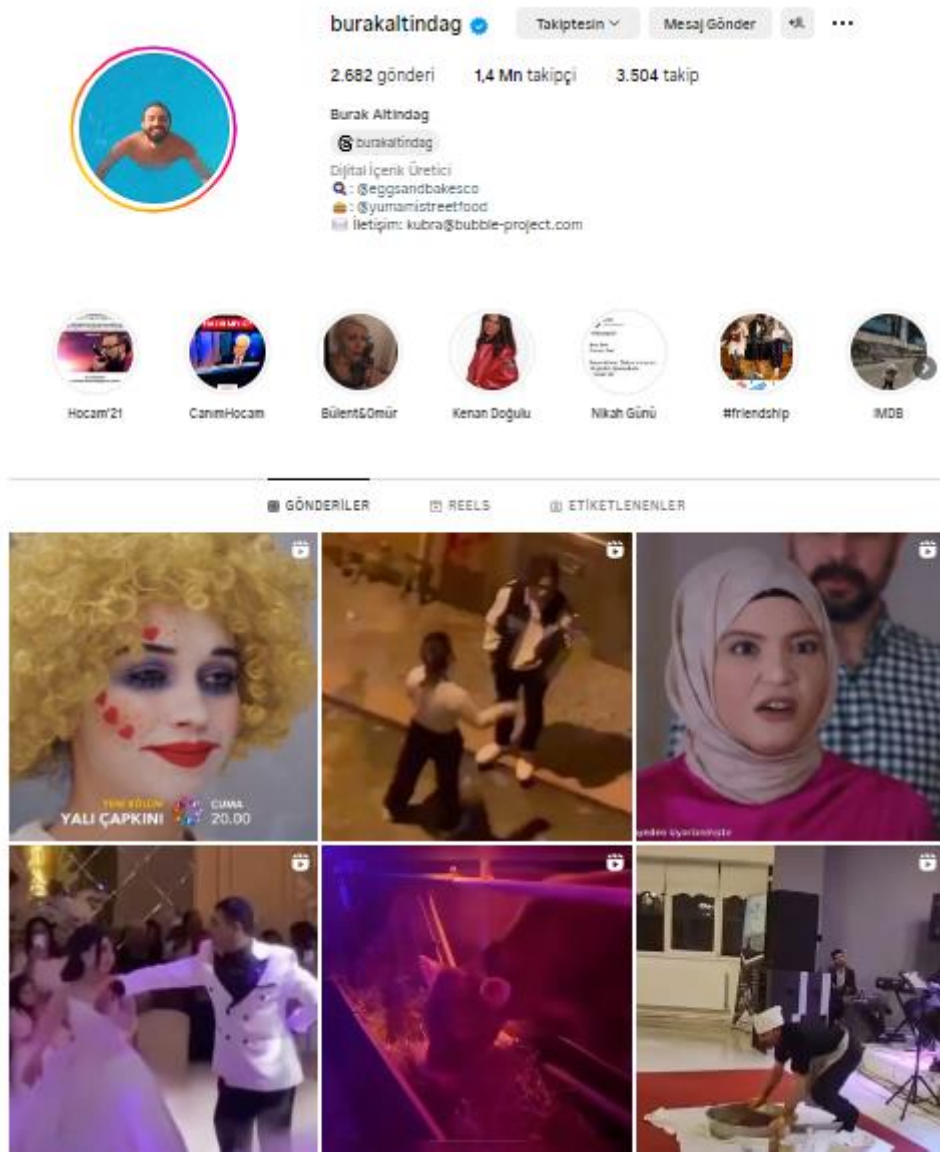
burakaltindag

Takiptesin

Mesaj Gönder

...

2.682 gönderi 1,4 Mn takipçi 3.504 takip

Burak Altindag

burakaltindag

Dijital İçerik Üretici
: @eggsandbakesco
: @yumamistreetfood
İletişim: kubra@bubble-project.com

Hocam'21

CanımHocam

Bülent&Ömür

Kenan Doğulu

Nikah Günü

#friendship

IMDB

GÖNDERİLER

REELS

ETİKETLENENLER

YENİ BÖLÜM
YALI ÇAPKINI
CUMA
20.00

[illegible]